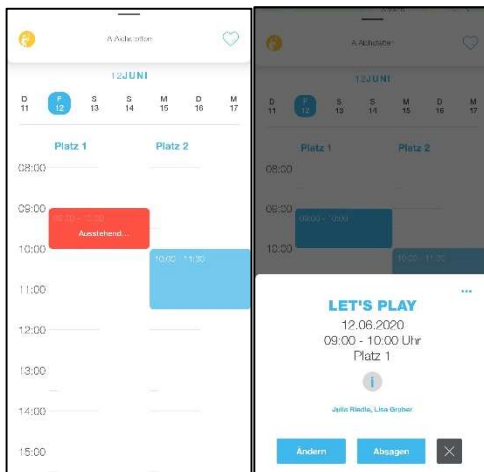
A Aichstetten

12 JUNI

D 11
F 12
S 13
S 14
M 15
D 16
M 17

Platz 1
Platz 2

08:00
09:00
09:00 - 10:00
Ausstehend...
10:00
10:00 - 11:30
11:00
12:00
13:00
14:00
15:00

A Aichstetten

12 JUNI

D 11
F 12
S 13
S 14
M 15
D 16
M 17

Platz 1
Platz 2

08:00
09:00
09:00 - 10:00
10:00
10:00 - 11:30

...

LET'S PLAY
12.06.2020
09:00 - 10:00 Uhr
Platz 1

i

Julia Riedle, Lisa Gruber

Ändern
Absagen